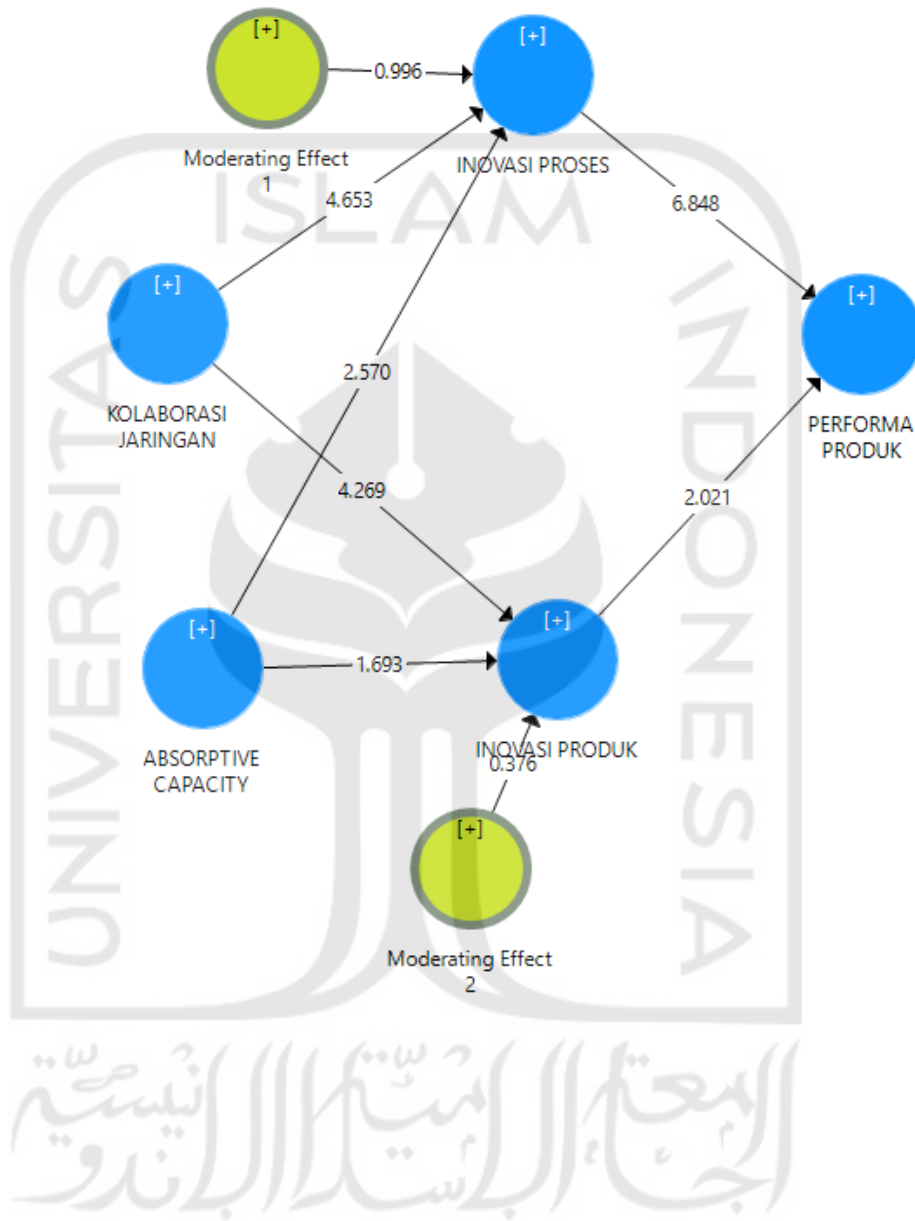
[+]
Moderating Effect 1

0.996

[+]
INOVASI PROSES

4.653

6.848

[+]
KOLABORASI JARINGAN

[+]
PERFORMA PRODUK

2.570

4.269

2.021

[+]
ABSORPTIVE CAPACITY

1.693

[+]
INOVASI PRODUK

0.376

[+]
Moderating Effect 2

UNIVERSITAS ISLAM INDONESIA

الجامعة الإسلامية الإندونيسية